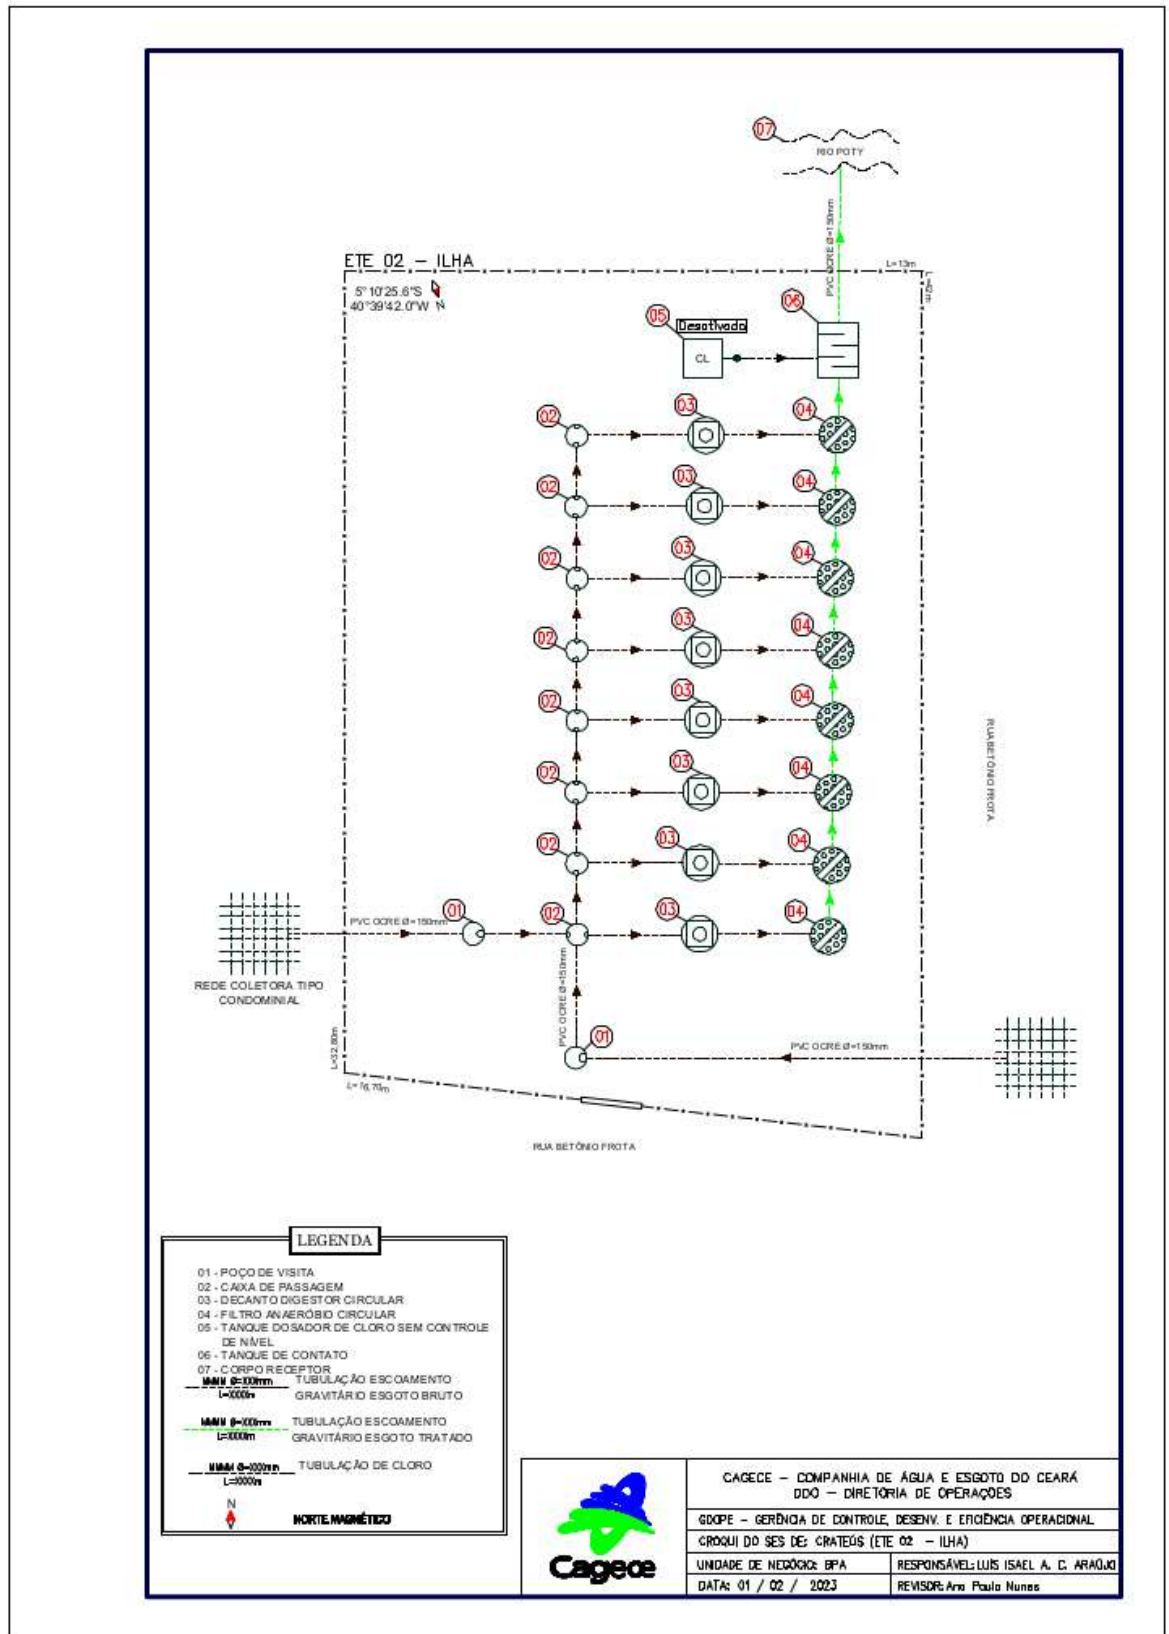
07
RIO POTY

PVC OCRE Ø=150mm

ETE 02 – ILHA
5°10'25.6"S
40°39'42.0"W

L=13m
L=2m

05 Desativado
CL
06

02 03 04
02 03 04
02 03 04
02 03 04
02 03 04
02 03 04
02 03 04
01 02 03 04

RUA BETÔNIO FROTA

PVC OCRE Ø=150mm

REDE COLETORA TIPO CONDOMINIAL

PVC OCRE Ø=150mm
01
PVC OCRE Ø=150mm

L=32.80m
L=16.70m

RUA BETÔNIO FROTA

LEGENDA
01 - POÇO DE VISITA
02 - CAIXA DE PASSAGEM
03 - DECANTO DIGESTOR CIRCULAR
04 - FILTRO ANAERÓBIO CIRCULAR
05 - TANQUE DOSADOR DE CLORO SEM CONTROLE DE NÍVEL
06 - TANQUE DE CONTATO
07 - CORPO RECEPTOR
MMMM Ø=000mm L=0000m TUBULAÇÃO ESCOAMENTO GRAVITÁRIO ESGOTO BRUTO
MMMM Ø=000mm L=0000m TUBULAÇÃO ESCOAMENTO GRAVITÁRIO ESGOTO TRATADO
MMMM Ø=000mm L=0000m TUBULAÇÃO DE CLORO
N
NORTE MAGNÉTICO

Cagece

CAGECE – COMPANHIA DE ÁGUA E ESGOTO DO CEARÁ
DDO – DIRETORIA DE OPERAÇÕES
GDOPE – GERÊNCIA DE CONTROLE, DESENV. E EFICIÊNCIA OPERACIONAL
CROQUI DO SES DE: CRATEÚS (ETE 02 – ILHA)
UNIDADE DE NEGÓCIO: BPA | RESPONSÁVEL: LUIS ISAEL A. C. ARAÚJO
DATA: 01 / 02 / 2023 | REVISOR: Ana Paula Nunes